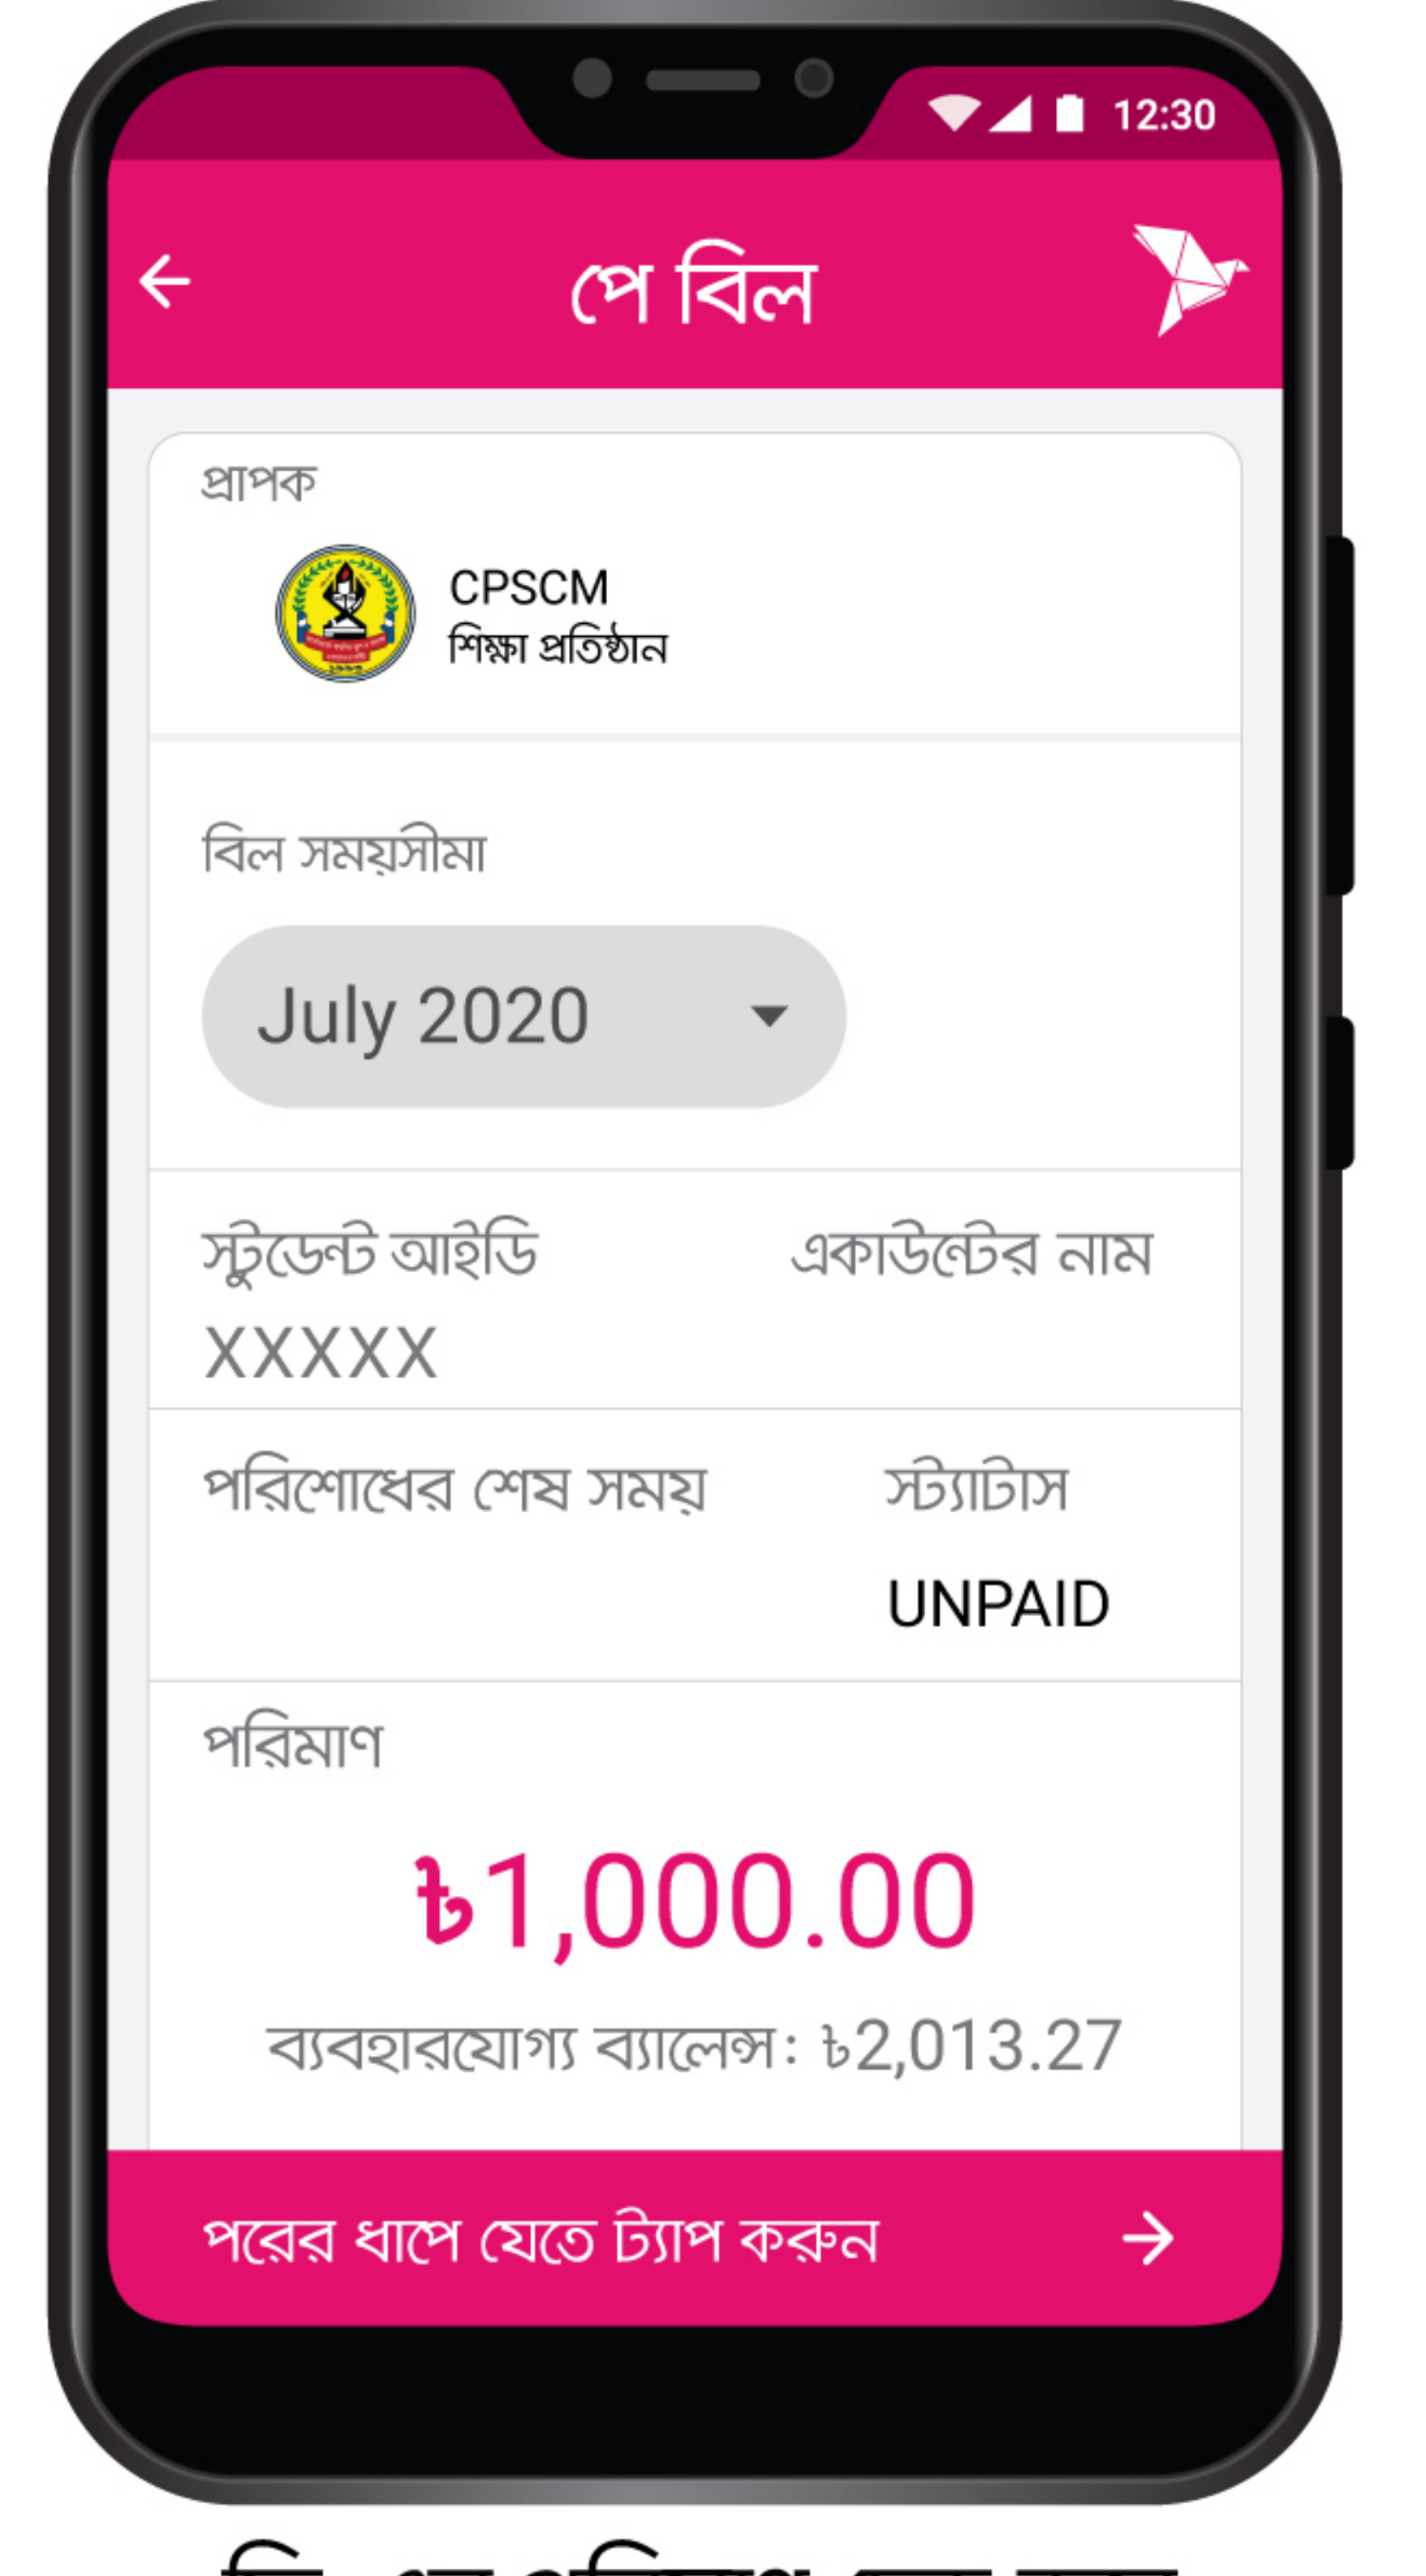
12:30

পে বিল

প্রাপক

CPSCM
শিক্ষা প্রতিষ্ঠান

বিল সময়সীমা

July 2020

স্টুডেন্ট আইডি

XXXXX

একাউন্টের নাম

পরিশোধের শেষ সময়

স্ট্যাটাস

UNPAID

পরিমাণ

৳1,000.00

ব্যবহারযোগ্য ব্যালেন্স: ৳2,013.27

পরের ধাপে যেতে ট্যাপ করুন

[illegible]